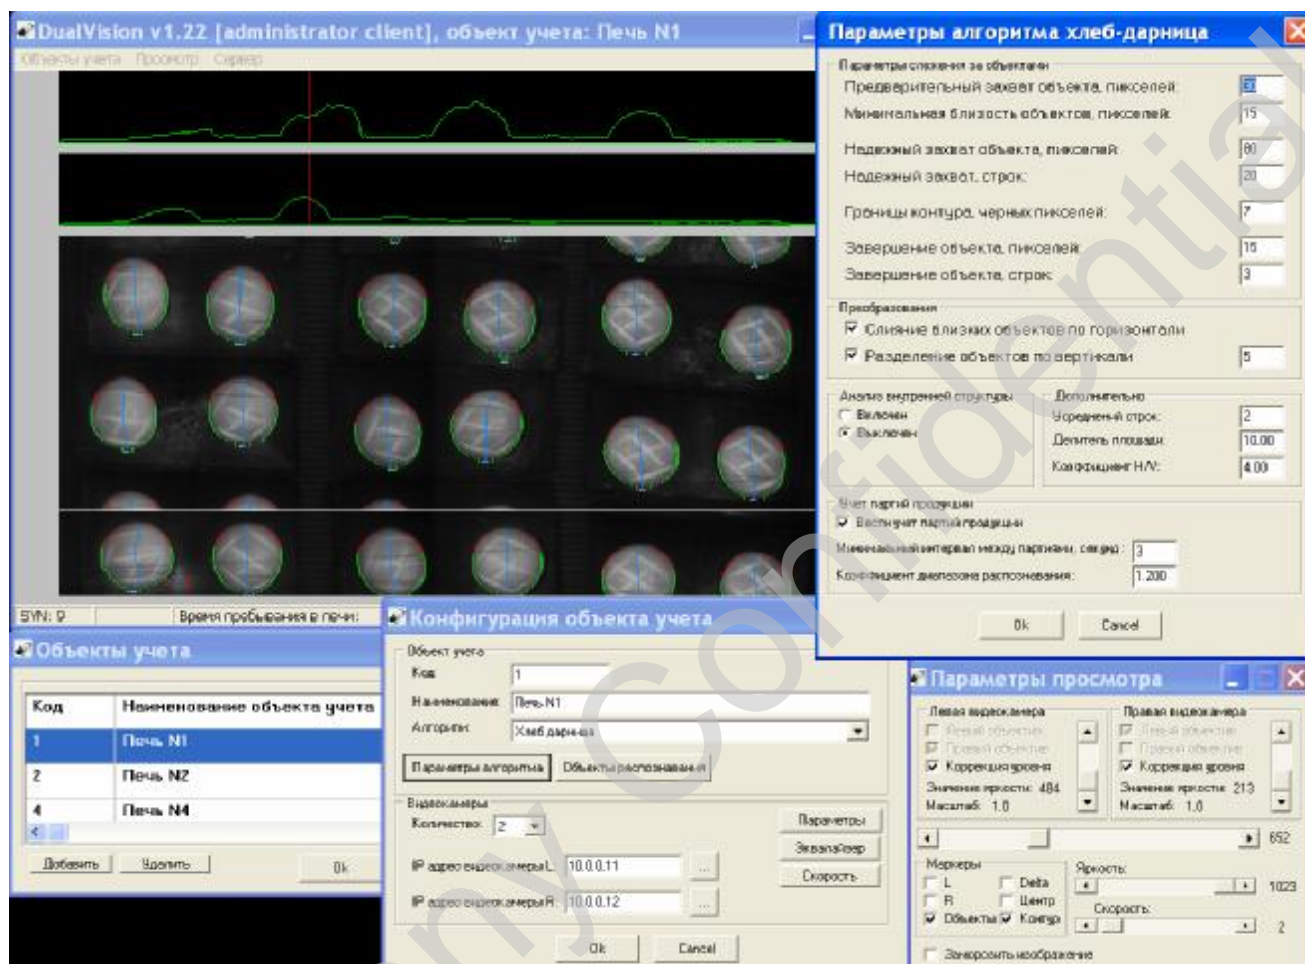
DualVision v1.22 [administrator client], объект учета: Печь N1
Объекты учета Просмотр Сервер

SYN: 9
Время пребывания в печи:

Объекты учета

| Код | Наименование объекта учета |
|---|---|
| 1 | Печь N1 |
| 2 | Печь N2 |
| 4 | Печь N4 |

Добавить Удалить Ok

Параметры алгоритма хлеб-дарница
Параметры слежения за объектами
Предварительный захват объекта, пикселей: 60
Минимальная близость объектов, пикселей: 15
Надежный захват объекта, пикселей: 80
Надежный захват, строк: 20
Границы контура, черных пикселей: 7
Завершение объекта, пикселей: 15
Завершение объекта, строк: 3
Преобразования
Слияние близких объектов по горизонтали
Разделение объектов по вертикали 5
Анализ внутренней структуры
Включен
Выключен
Дополнительно
Усреднений строк: 2
Делитель площади: 10.00
Коэффициент H/V: 4.00
Учет партий продукции
Вести учет партий продукции
Минимальный интервал между партиями, секунд: 3
Коэффициент диапазона распознавания: 1.200
Ok Cancel

Конфигурация объекта учета
Объект учета
Код 1
Наименование Печь N1
Алгоритм Хлеб дарница
Параметры алгоритма Объекты распознавания
Видеокамеры
Количество 2
IP адрес видеокамеры L 10.0.0.11
IP адрес видеокамеры R 10.0.0.12
Параметры
Эквалайзер
Скорость
Ok Cancel

Параметры просмотра
Левая видеокамера
Левый объектив
Правый объектив
Коррекция уровня
Значение яркости: 484
Масштаб: 1.0
Правая видеокамера
Левый объектив
Правый объектив
Коррекция уровня
Значение яркости: 213
Масштаб: 1.0
652
Маркеры
L
Delta
R
Центр
Объекты
Контур
Яркость:
1023
Скорость:
2
Зафиксировать изображение

my confidential